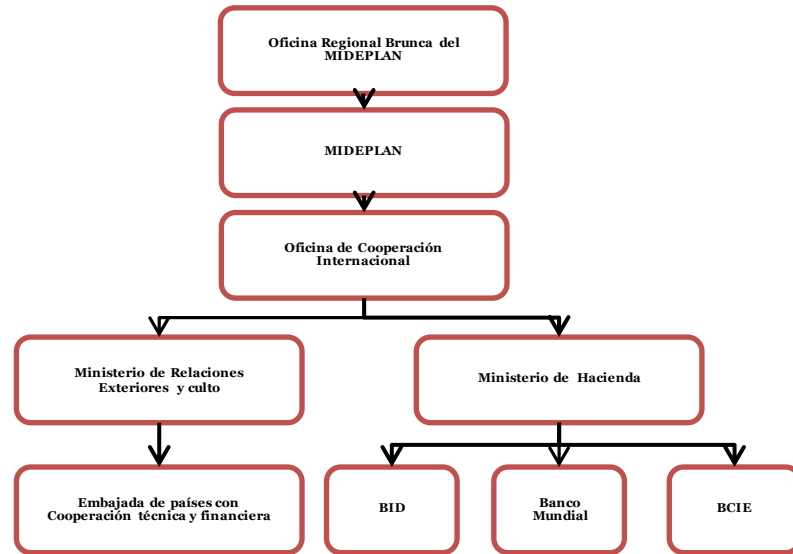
Oficina Regional Brunca del MIDEPLAN

MIDEPLAN

Oficina de Cooperación Internacional

Ministerio de Relaciones Exteriores y culto

Ministerio de Hacienda

Embajada de países con Cooperación técnica y financiera

BID

Banco Mundial

BCIE